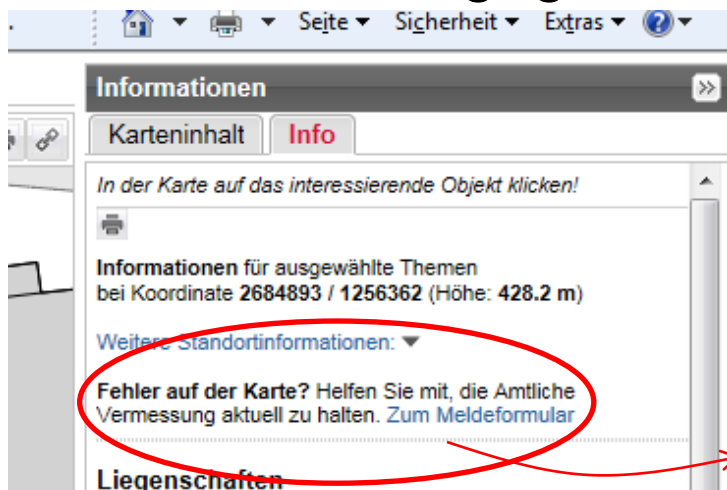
Seite ▾ Sicherheit ▾ Extras ▾

Informationen

Karteninhalt Info

In der Karte auf das interessierende Objekt klicken!

**Informationen** für ausgewählte Themen bei Koordinate **2684893 / 1256362** (Höhe: **428.2 m**)

Weitere Standortinformationen:

**Fehler auf der Karte?** Helfen Sie mit, die Amtliche Vermessung aktuell zu halten. Zum Meldeformular

Liegenschaften